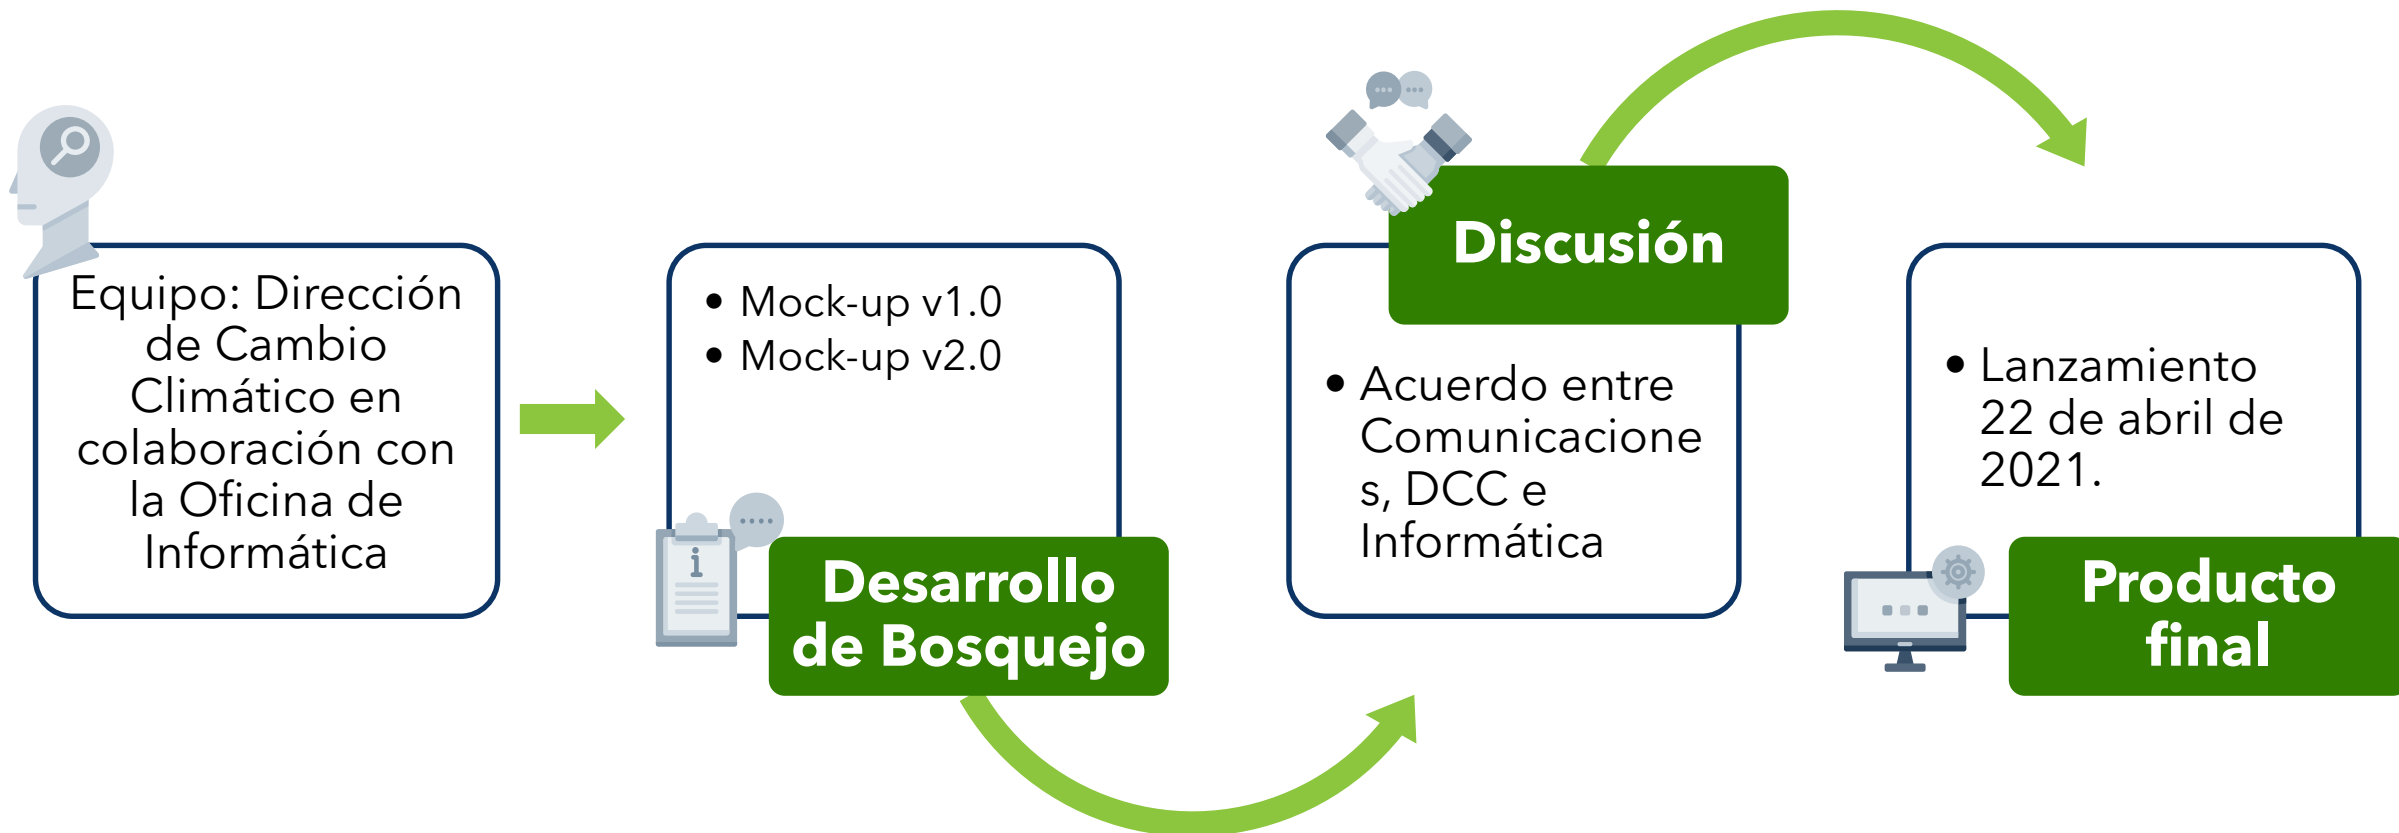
Equipo: Dirección de Cambio Climático en colaboración con la Oficina de Informática

- Mock-up v1.0
- Mock-up v2.0

Desarrollo de Bosquejo

Discusión

- Acuerdo entre Comunicaciones, DCC e Informática

- Lanzamiento 22 de abril de 2021.

Producto final